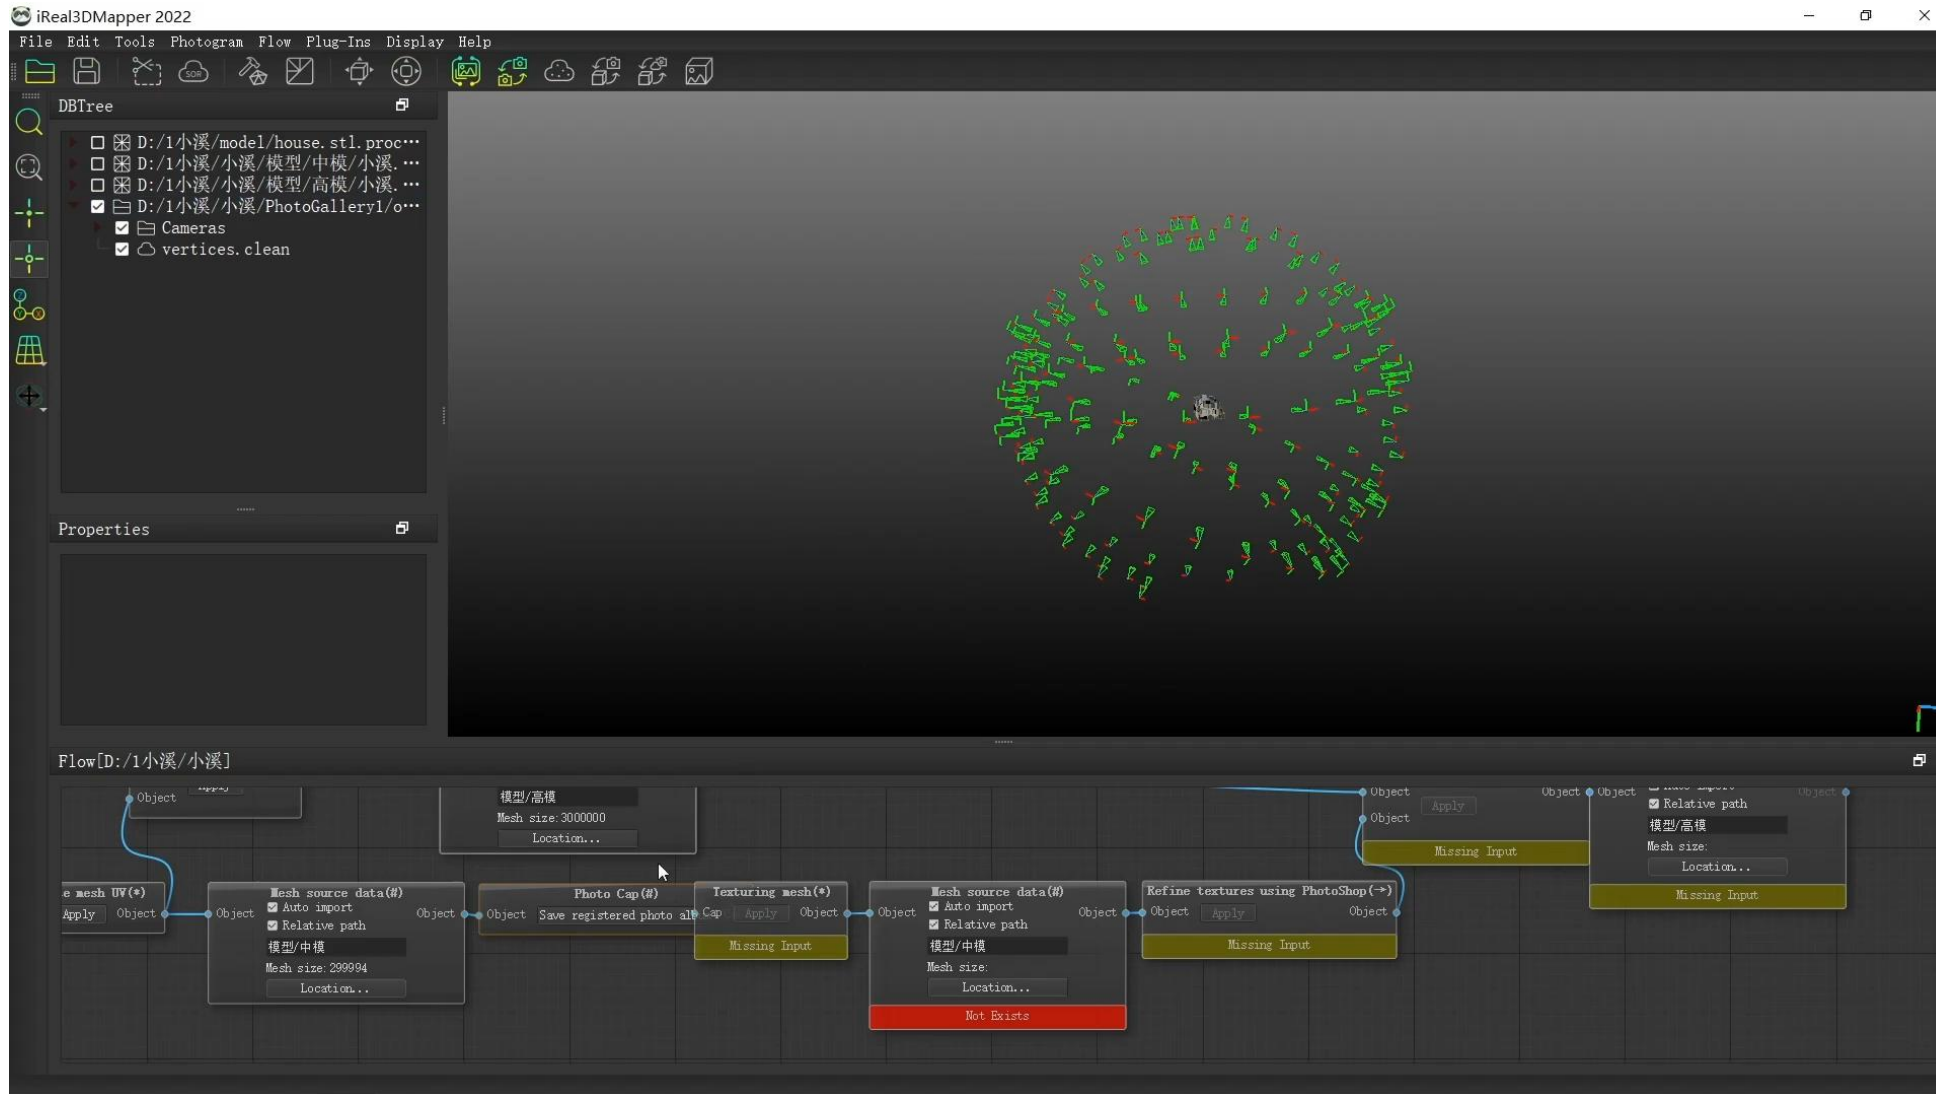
iReal3DMapper 2022

File Edit Tools Photogram Flow Plug-Ins Display Help

DBTree

D:/1小溪/model/house.stl.proc…
D:/1小溪/小溪/模型/中模/小溪.…
D:/1小溪/小溪/模型/高模/小溪.…
D:/1小溪/小溪/PhotoGallery1/o…
Cameras
vertices.clean

Properties

Flow[D:/1小溪/小溪]

Object
模型/高模
Mesh size:3000000
Location...
Object
Apply
Object
Object
Object
Relative path
模型/高模
Mesh size:
Location...
Missing Input
Missing Input

e mesh UV(*)
Apply
Object

Mesh source data(#)
Object
Auto import
Relative path
Object
模型/中模
Mesh size:299994
Location...

Photo Cap(#)
Object
Save registered photo al

Texturing mesh(*)
Cap
Apply
Object
Missing Input

Mesh source data(#)
Object
Auto import
Relative path
Object
模型/中模
Mesh size:
Location...
Not Exists

Refine textures using PhotoShop(→)
Object
Apply
Object
Missing Input